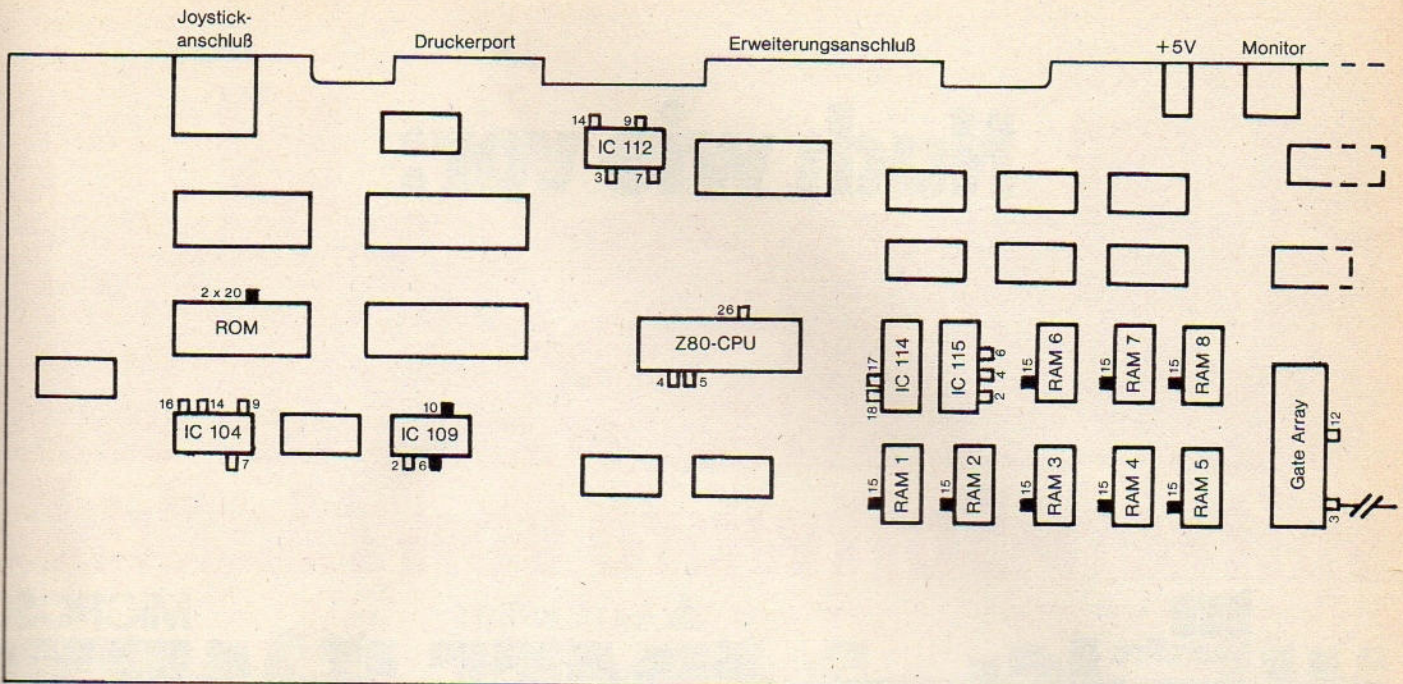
Joystickanschluß

Druckerport

Erweiterungsanschluß

+5V

Monitor

14 9
IC 112
3 7

2 x 20
ROM

26
Z80-CPU
4 5

17
18
IC 114

IC 115
6
4
2

15 RAM 6

15 RAM 7

15 RAM 8

16 14 9
IC 104
7

10
IC 109
2 6

15 RAM 1

15 RAM 2

15 RAM 3

15 RAM 4

15 RAM 5

Gate Array
12
3